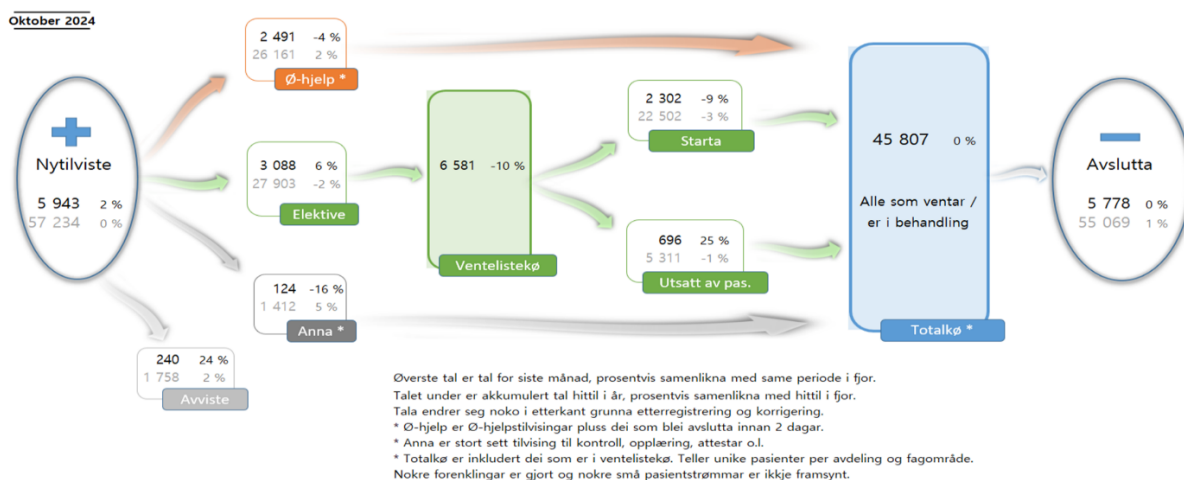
Oktober 2024

Nytilviste
5 943 2 %
57 234 0 %

2 491 -4 %
26 161 2 %
Ø-hjelp *

3 088 6 %
27 903 -2 %
Elektive

124 -16 %
1 412 5 %
Anna *

240 24 %
1 758 2 %
Avviste

6 581 -10 %
Ventelistekø

2 302 -9 %
22 502 -3 %
Starta

696 25 %
5 311 -1 %
Utsatt av pas.

45 807 0 %
Alle som ventar / er i behandling
Totalkø *

Avslutta
5 778 0 %
55 069 1 %

Øverste tal er tal for siste månad, prosentvis samenlikna med same periode i fjor.
Talet under er akkumulert tal hittil i år, prosentvis samenlikna med hittil i fjor.
Tala endrer seg noko i etterkant grunna etterregistrering og korrigering.
* Ø-hjelp er Ø-hjelpstilvisingar pluss dei som blei avslutta innan 2 dagar.
* Anna er stort sett tilvising til kontroll, opplæring, attestar o.l.
* Totalkø er inkludert dei som er i ventelistekø. Teller unike pasienter per avdeling og fagområde.
Nokre forenklingar er gjort og nokre små pasientstrømmar er ikkje framsynt.